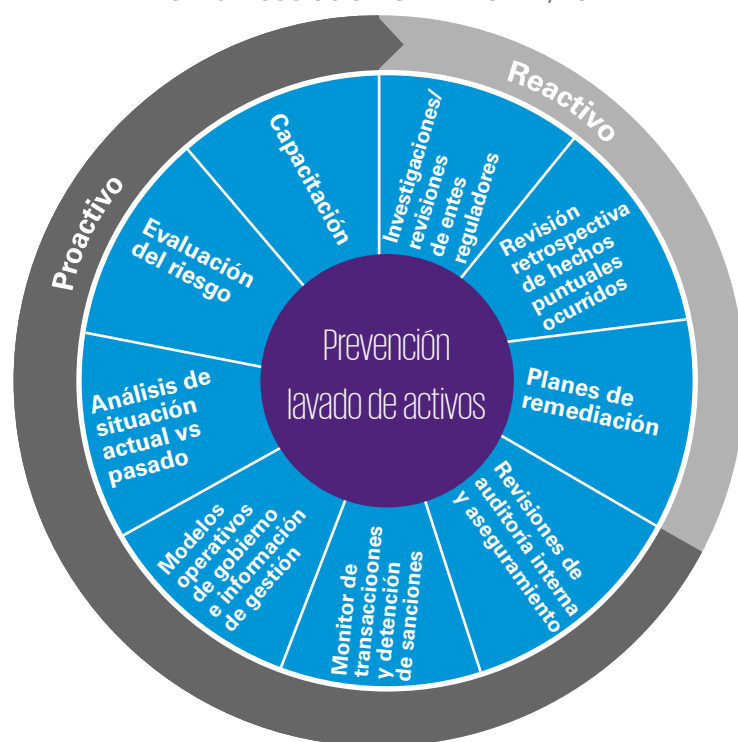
Proactivo

Reactivo

Capacitación

Investigaciones/ revisiones de entes reguladores

Revisión retrospectiva de hechos puntuales ocurridos

Planes de remediación

Revisiones de auditoría interna y aseguramiento

Monitor de transacciooes y detención de sanciones

Modelos operativos de gobierno e información de gestión

Análisis de situación actual vs pasado

Evaluación del riesgo

Prevención lavado de activos